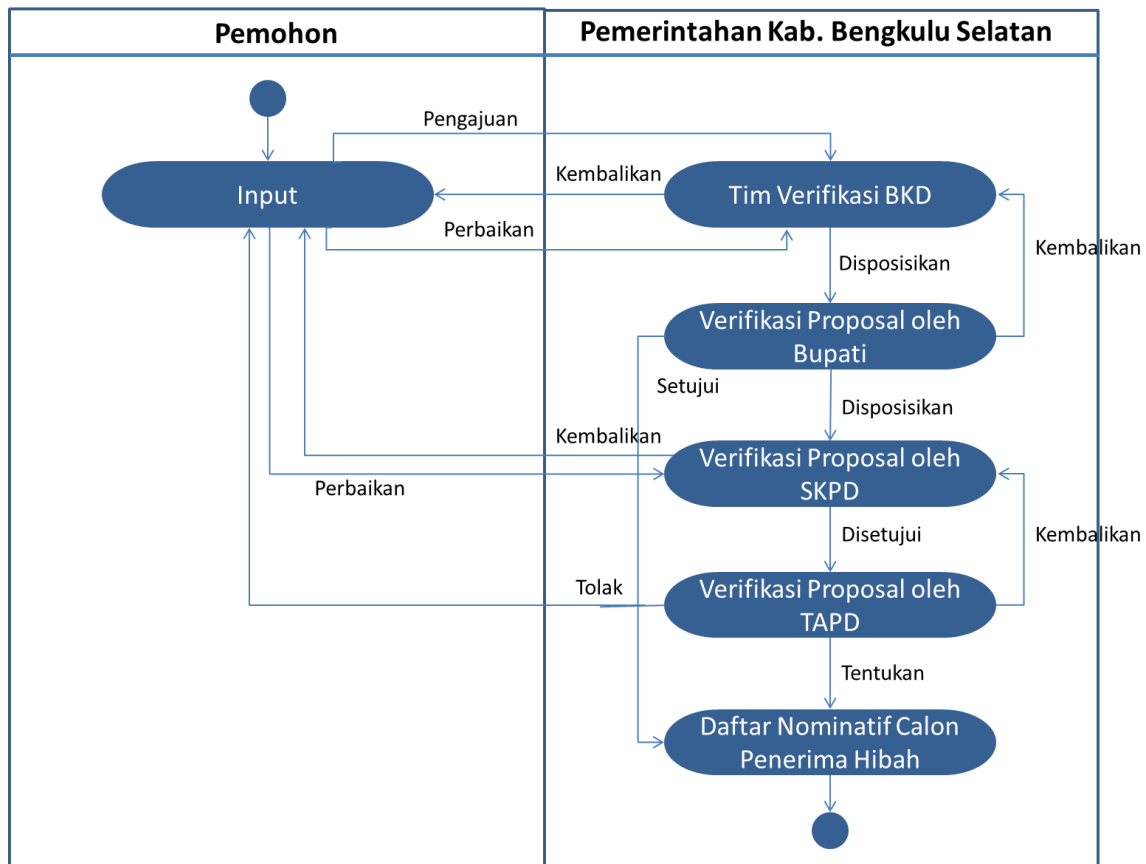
Pemohon

Pemerintahan Kab. Bengkulu Selatan

Pengajuan

Kembalikan

Input

Tim Verifikasi BKD

Perbaikan

Disposisikan

Kembalikan

Verifikasi Proposal oleh Bupati

Setujui

Disposisikan

Kembalikan

Verifikasi Proposal oleh SKPD

Perbaikan

Disetujui

Kembalikan

Tolak

Verifikasi Proposal oleh TAPD

Tentukan

Daftar Nominatif Calon Penerima Hibah